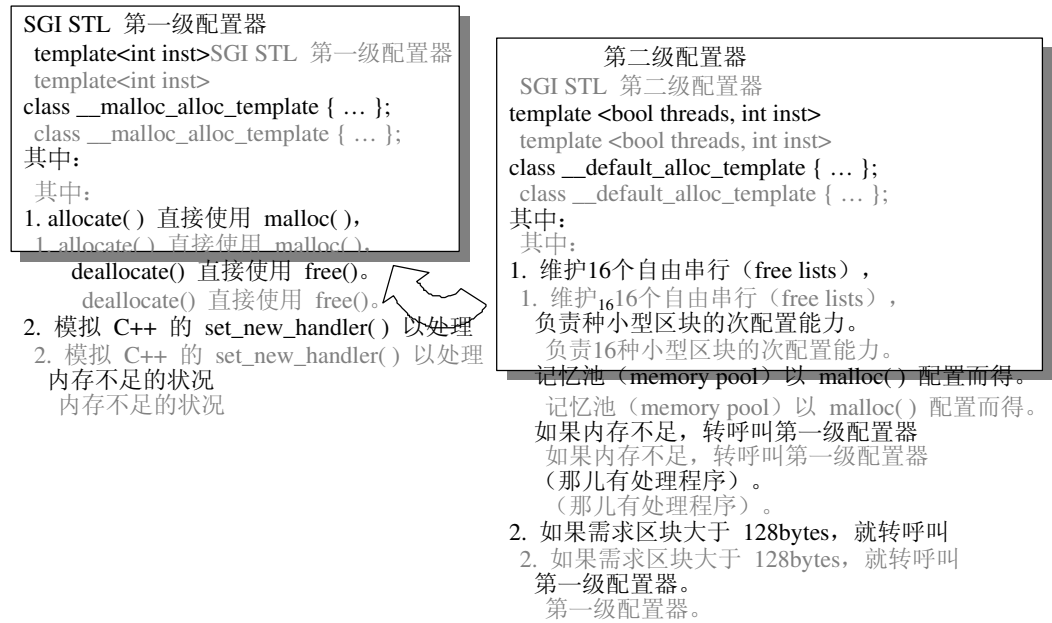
SGI STL 第一级配置器
template<int inst>SGI STL 第一级配置器
template<int inst>
class __malloc_alloc_template { … };
class __malloc_alloc_template { … };
其中：
其中：
1. allocate( ) 直接使用 malloc( ),
1. allocate( ) 直接使用 malloc( ),
deallocate() 直接使用 free()。
deallocate() 直接使用 free()。
2. 模拟 C++ 的 set_new_handler( ) 以处理
2. 模拟 C++ 的 set_new_handler( ) 以处理
内存不足的状况
内存不足的状况

第二级配置器
SGI STL 第二级配置器
template <bool threads, int inst>
template <bool threads, int inst>
class __default_alloc_template { … };
class __default_alloc_template { … };
其中：
其中：
1. 维护16个自由串行（free lists），
1. 维护$_{16}$16个自由串行（free lists），
负责种小型区块的次配置能力。
负责16种小型区块的次配置能力。
记忆池（memory pool）以 malloc( ) 配置而得。
记忆池（memory pool）以 malloc( ) 配置而得。
如果内存不足，转呼叫第一级配置器
如果内存不足，转呼叫第一级配置器
（那儿有处理程序）。
（那儿有处理程序）。
2. 如果需求区块大于 128bytes，就转呼叫
2. 如果需求区块大于 128bytes，就转呼叫
第一级配置器。
第一级配置器。